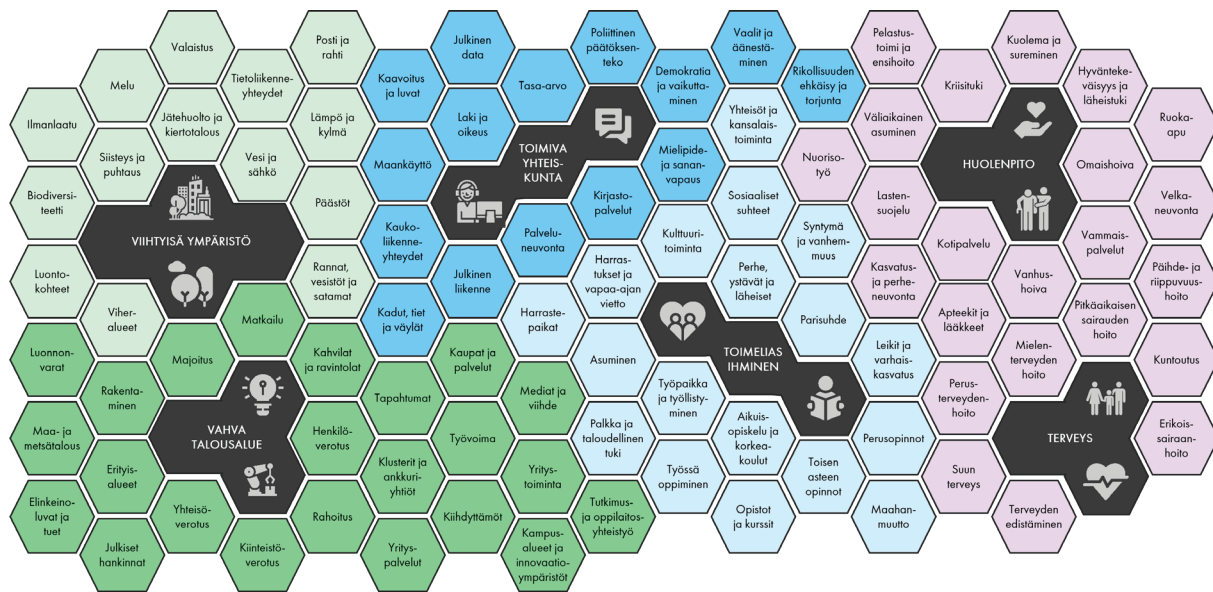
Valaistus
Posti ja rahti
Julkinen data
Poliittinen päätöksenteko
Vaalit ja äänestäminen
Pelastustoimi ja ensihoito
Kuolema ja sureminen
Melu
Tietoliikenneyhteydet
Kaavoitus ja luvat
Tasa-arvo
Demokratia ja vaikuttaminen
Rikollisuuden ehkäisy ja torjunta
Kriisituki
Hyväntekeväisyys ja läheistuki
Ilmanlaatu
Jätehuolto ja kiertotalous
Lämpö ja kylmä
Laki ja oikeus
Yhteisöt ja kansalaistoiminta
Väliaikainen asuminen
Ruoka-apu
Siisteys ja puhtaus
Vesi ja sähkö
Maankäyttö
TOIMIVA YHTEISKUNTA
Mielipide- ja sananvapaus
Nuorisotyö
HUOLENPITO
Omaishoiva
Biodiversiteetti
Päästöt
Kirjastopalvelut
Sosiaaliset suhteet
Lastensuojelu
Velkaneuvonta
VIIHTYISÄ YMPÄRISTÖ
Kaukoliikenneyhteydet
Palveluneuvonta
Kulttuuritoiminta
Syntymä ja vanhemmuus
Kotipalvelu
Vammaispalvelut
Luontokohteet
Rannat, vesistöt ja satamat
Julkinen liikenne
Harrastukset ja vapaa-ajan vietto
Perhe, ystävät ja läheiset
Kasvatus- ja perheneuvonta
Vanhushoiva
Päihde- ja riippuvuushoito
Viheralueet
Matkailu
Kadut, tiet ja väylät
Harrastepaikat
Parisuhde
Apteekit ja lääkkeet
Pitkäaikaisen sairauden hoito
Luonnonvarat
Majoitus
Kahvilat ja ravintolat
Kaupat ja palvelut
Asuminen
TOIMELIAS IHMINEN
Leikit ja varhaiskasvatus
Mielenterveyden hoito
Kuntoutus
Rakentaminen
Tapahtumat
Mediat ja viihde
Työpaikka ja työllistyminen
Perusterveydenhoito
Maa- ja metsätalous
VAHVA TALOUSALUE
Henkilöverotus
Työvoima
Palkka ja taloudellinen tuki
Aikuisopiskelu ja korkeakoulut
Perusopinnot
TERVEYS
Erikoissairaanhoito
Erityisalueet
Klusterit ja ankkuriyhtiöt
Yritystoiminta
Työssä oppiminen
Toisen asteen opinnot
Suun terveys
Elinkeinoluvat ja tuet
Yhteisöverotus
Rahoitus
Kiihdyttämöt
Tutkimus- ja oppilaitosyhteistyö
Opistot ja kurssit
Maahanmuutto
Terveyden edistäminen
Julkiset hankinnat
Kiinteistöverotus
Yrityspalvelut
Kampusalueet ja innovaatioympäristöt